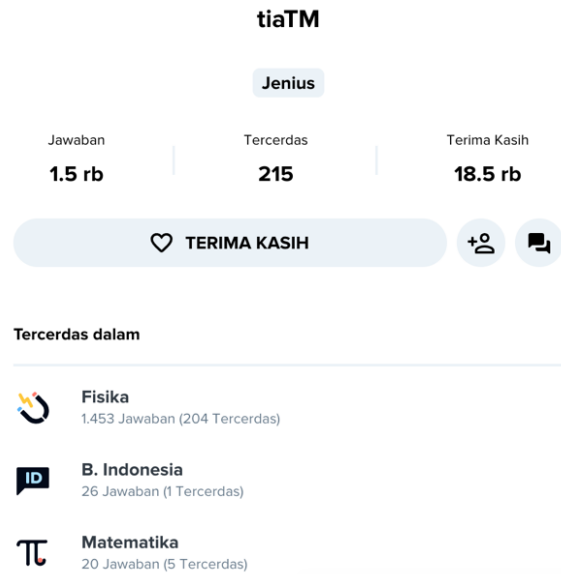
tiaTM

Jenius

| Jawaban | Tercerdas | Terima Kasih |
|---|---|---|
| 1.5 rb | 215 | 18.5 rb |

TERIMA KASIH

Tercerdas dalam

Fisika
1.453 Jawaban (204 Tercerdas)

ID
B. Indonesia
26 Jawaban (1 Tercerdas)

Matematika
20 Jawaban (5 Tercerdas)